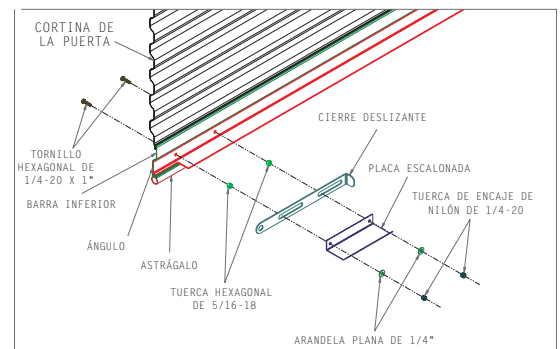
CORTINA DE LA PUERTA

TORNILLO HEXAGONAL DE 1/4-20 X 1"

BARRA INFERIOR

ÁNGULO

ASTRÁGALO

CIERRE DESLIZANTE

PLACA ESCALONADA

TUERCA DE ENCAJE DE NILÓN DE 1/4-20

TUERCA HEXAGONAL DE 5/16-18

ARANDELA PLANA DE 1/4"